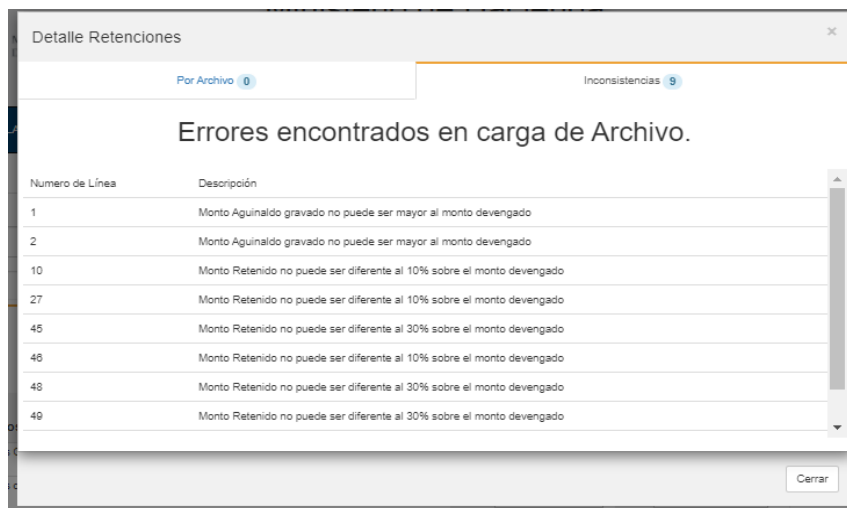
Detalle Retenciones

×

Por Archivo 0

Inconsistencias 9

Errores encontrados en carga de Archivo.

| Numero de Línea | Descripción |
|---|---|
| 1 | Monto Aguinaldo gravado no puede ser mayor al monto devengado |
| 2 | Monto Aguinaldo gravado no puede ser mayor al monto devengado |
| 10 | Monto Retenido no puede ser diferente al 10% sobre el monto devengado |
| 27 | Monto Retenido no puede ser diferente al 10% sobre el monto devengado |
| 45 | Monto Retenido no puede ser diferente al 30% sobre el monto devengado |
| 46 | Monto Retenido no puede ser diferente al 10% sobre el monto devengado |
| 48 | Monto Retenido no puede ser diferente al 30% sobre el monto devengado |
| 49 | Monto Retenido no puede ser diferente al 30% sobre el monto devengado |

Cerrar